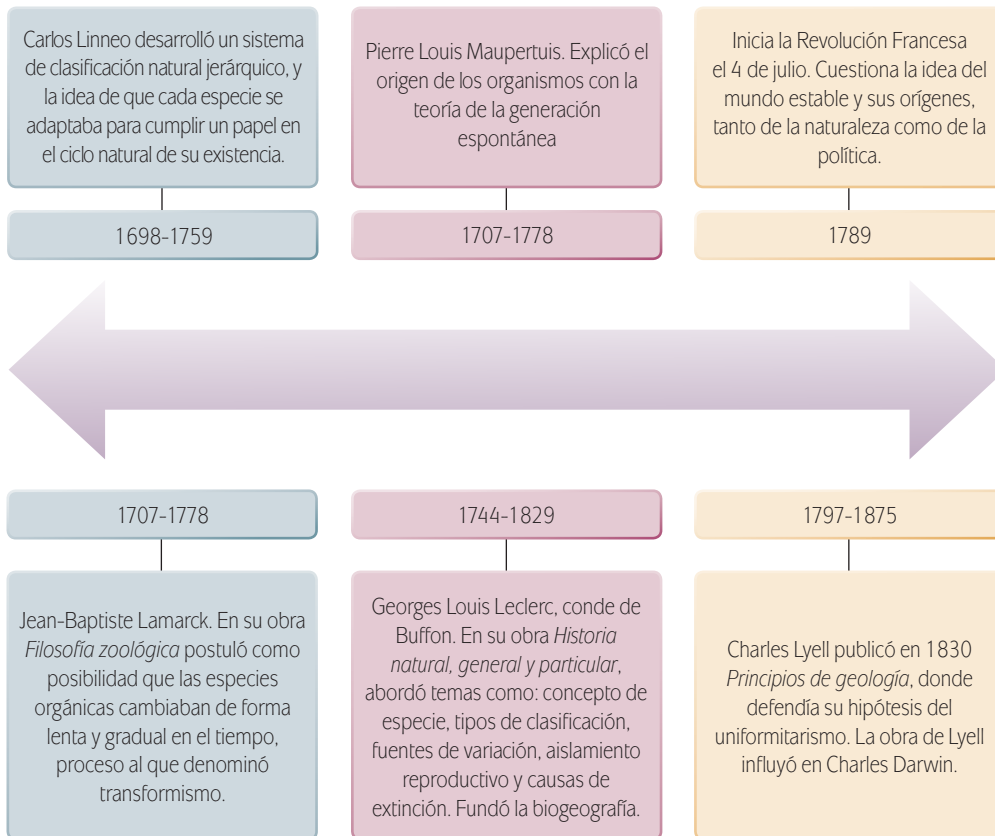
Carlos Linneo desarrolló un sistema de clasificación natural jerárquico, y la idea de que cada especie se adaptaba para cumplir un papel en el ciclo natural de su existencia.

1698-1759

Pierre Louis Maupertuis. Explicó el origen de los organismos con la teoría de la generación espontánea

1707-1778

Inicia la Revolución Francesa el 4 de julio. Cuestiona la idea del mundo estable y sus orígenes, tanto de la naturaleza como de la política.

1789

1707-1778

Jean-Baptiste Lamarck. En su obra *Filosofía zoológica* postuló como posibilidad que las especies orgánicas cambiaban de forma lenta y gradual en el tiempo, proceso al que denominó transformismo.

1744-1829

Georges Louis Leclerc, conde de Buffon. En su obra *Historia natural, general y particular*, abordó temas como: concepto de especie, tipos de clasificación, fuentes de variación, aislamiento reproductivo y causas de extinción. Fundó la biogeografía.

1797-1875

Charles Lyell publicó en 1830 *Principios de geología*, donde defendía su hipótesis del uniformitarismo. La obra de Lyell influyó en Charles Darwin.